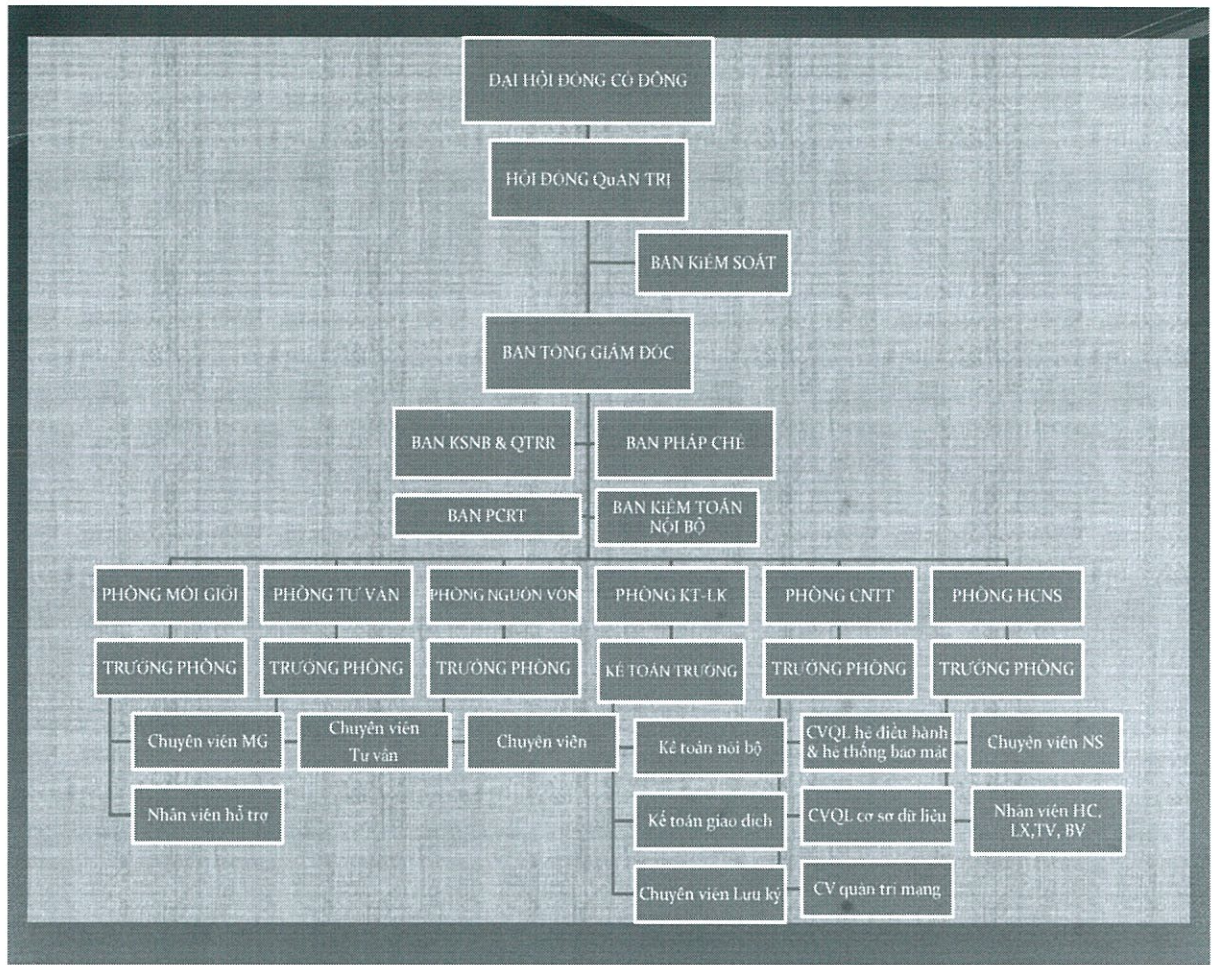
ĐẠI HỘI ĐỒNG CỔ ĐÔNG

HỘI ĐỒNG QuẢN TRỊ

BAN KiỂM SOÁT

BAN TỔNG GIÁM ĐỐC

BAN KSNB & QTRR

BAN PHÁP CHẾ

BAN PCRT

BAN KiỂM TOÁN NỘI BỘ

PHÒNG MÔI GIỚI

PHÒNG TƯ VẤN

PHÒNG NGUỒN VỐN

PHÒNG KT-LK

PHÒNG CNTT

PHÒNG HCNS

TRƯỞNG PHÒNG

TRƯỞNG PHÒNG

TRƯỞNG PHÒNG

KẾ TOÁN TRƯỞNG

TRƯỞNG PHÒNG

TRƯỞNG PHÒNG

Chuyên viên MG

Chuyên viên Tư vấn

Chuyên viên

Kế toán nội bộ

CVQL hệ điều hành & hệ thống bảo mật

Chuyên viên NS

Nhân viên hỗ trợ

Kế toán giao dịch

CVQL cơ sở dữ liệu

Nhân viên HC, LX,TV, BV

Chuyên viên Lưu ký

CV quản trị mạng